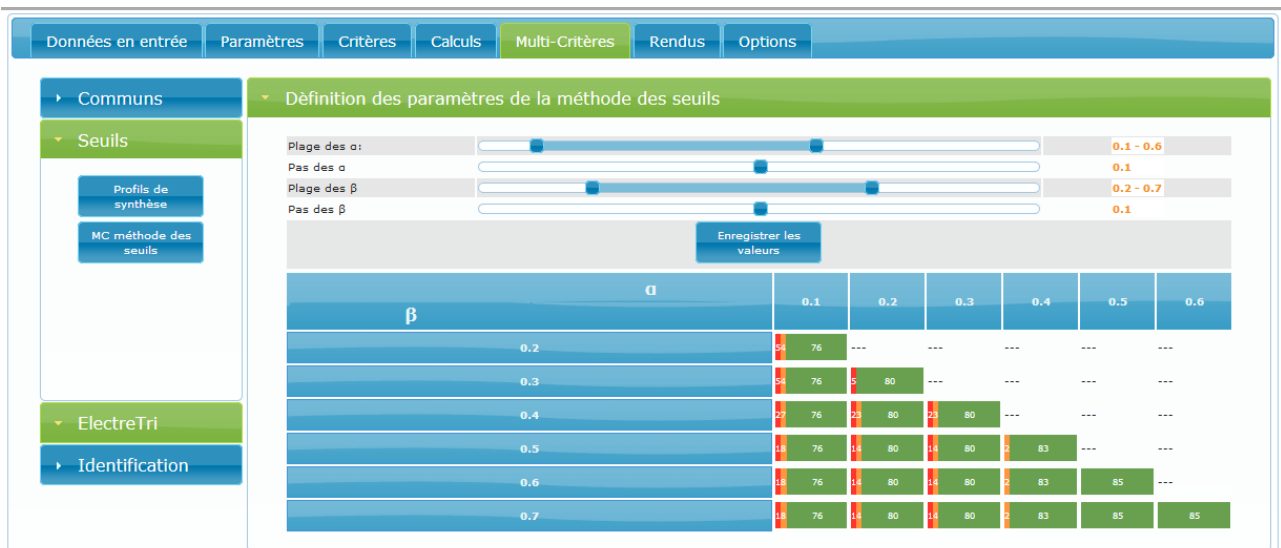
Données en entrée | Paramètres | Critères | Calculs | Multi-Critères | Rendus | Options

Communs

Seuils

Profils de synthèse

MC méthode des seuils

ElectreTri

Identification

Définition des paramètres de la méthode des seuils

Plage des α: 0.1 - 0.6
Pas des α 0.1
Plage des β 0.2 - 0.7
Pas des β 0.1

Enregistrer les valeurs

| β \ α | 0.1 | 0.2 | 0.3 | 0.4 | 0.5 | 0.6 |
|---|---|---|---|---|---|---|
| 0.2 | 54 76 | --- | --- | --- | --- | --- |
| 0.3 | 54 76 | 5 80 | --- | --- | --- | --- |
| 0.4 | 27 76 | 23 80 | 23 80 | --- | --- | --- |
| 0.5 | 18 76 | 14 80 | 14 80 | 2 83 | --- | --- |
| 0.6 | 18 76 | 14 80 | 14 80 | 2 83 | 85 | --- |
| 0.7 | 18 76 | 14 80 | 14 80 | 2 83 | 85 | 85 |